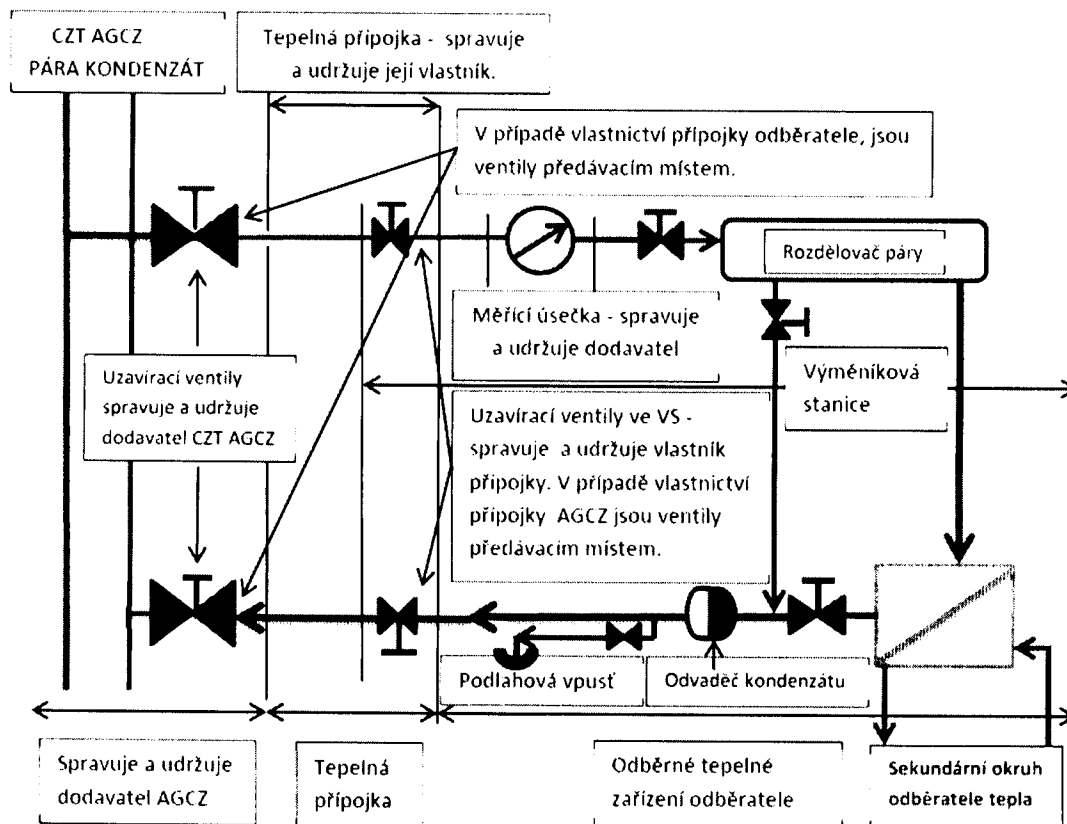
CZT AGCZ
PÁRA KONDENZÁT

Tepelná přípojka - spravuje a udržuje její vlastník.

V případě vlastnictví přípojky odběratele, jsou ventily předávacím místem.

Rozdělovač páry

Měřicí úsečka - spravuje a udržuje dodavatel

Uzavírací ventily spravuje a udržuje dodavatel CZT AGCZ

Výměníková stanice

Uzavírací ventily ve VS - spravuje a udržuje vlastník přípojky. V případě vlastnictví přípojky AGCZ jsou ventily předávacím místem.

Podlahová vpusť

Odvaděč kondenzátu

Spravuje a udržuje dodavatel AGCZ

Tepelná přípojka

Odběrné tepelné zařízení odběratele

Sekundární okruh odběratele tepla